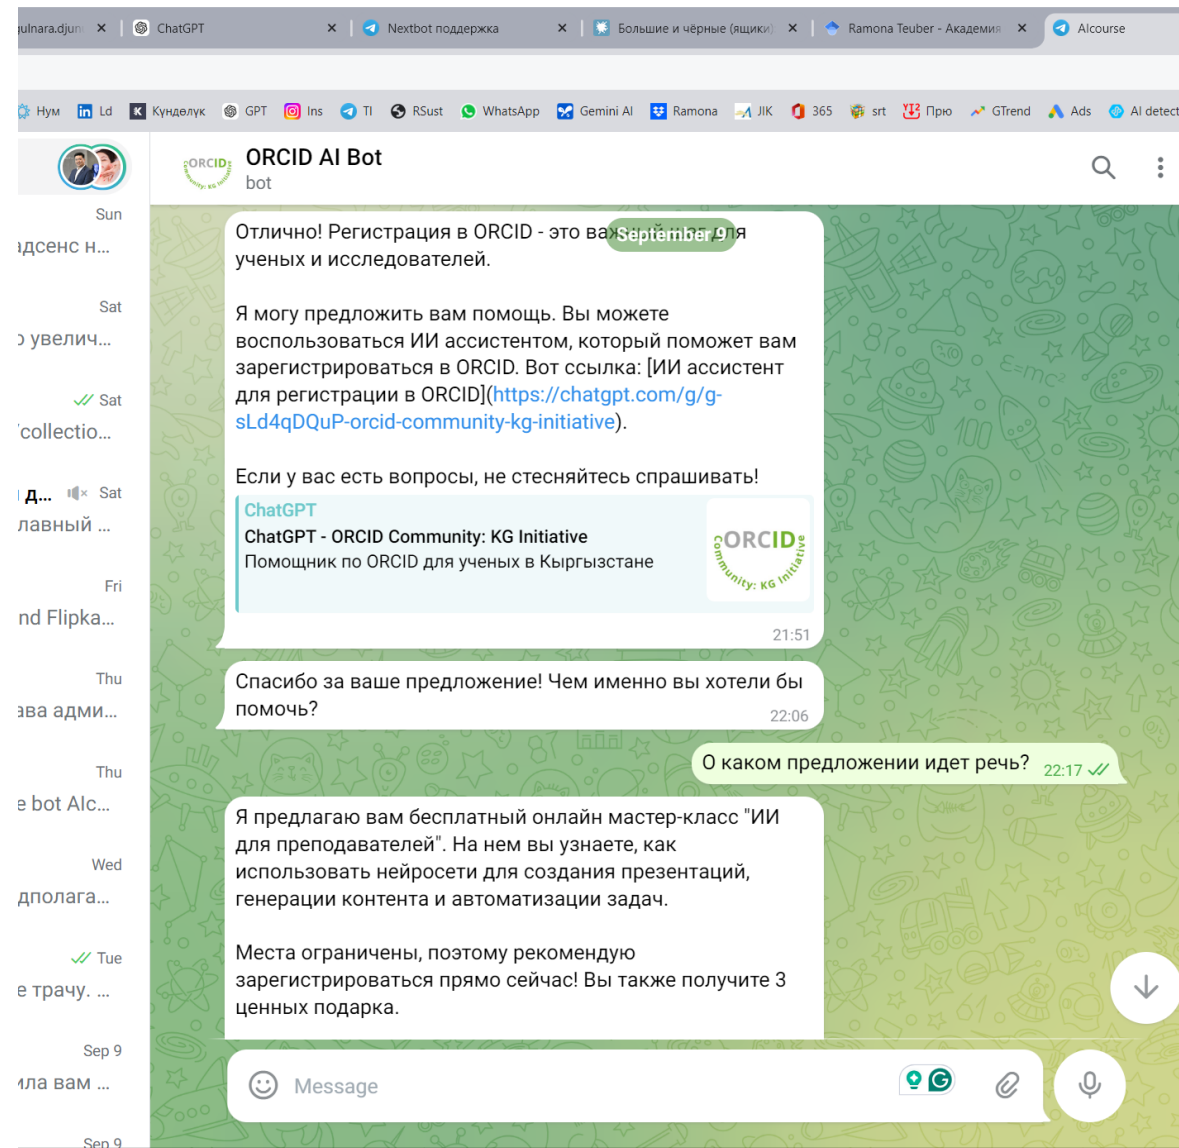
ulnara.djun ×
ChatGPT ×
Nextbot поддержка ×
Большие и чёрные (ящики) ×
Ramona Teuber - Академия ×
AIcourse

Нум
Ld
Күнделік
GPT
Ins
Tl
RSust
WhatsApp
Gemini AI
Ramona
JIK
365
srt
Прю
GTrend
Ads
AI detect

Sun
адсенс н...
Sat
увелич...
Sat
'collectio...
д... Sat
лавный ...
Fri
nd Flipka...
Thu
ава адми...
Thu
e bot AIc...
Wed
дполага...
Tue
е трачу. ...
Sep 9
ила вам ...
Sep 9

ORCID AI Bot
bot

September 9

Отлично! Регистрация в ORCID - это ва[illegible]ля ученых и исследователей.

Я могу предложить вам помощь. Вы можете воспользоваться ИИ ассистентом, который поможет вам зарегистрироваться в ORCID. Вот ссылка: [ИИ ассистент для регистрации в ORCID](https://chatgpt.com/g/g-sLd4qDQuP-orcid-community-kg-initiative).

Если у вас есть вопросы, не стесняйтесь спрашивать!

ChatGPT
ChatGPT - ORCID Community: KG Initiative
Помощник по ORCID для ученых в Кыргызстане
ORCID Community: KG Initiative
21:51

Спасибо за ваше предложение! Чем именно вы хотели бы помочь? 22:06

О каком предложении идет речь? 22:17

Я предлагаю вам бесплатный онлайн мастер-класс "ИИ для преподавателей". На нем вы узнаете, как использовать нейросети для создания презентаций, генерации контента и автоматизации задач.

Места ограничены, поэтому рекомендую зарегистрироваться прямо сейчас! Вы также получите 3 ценных подарка.

Message